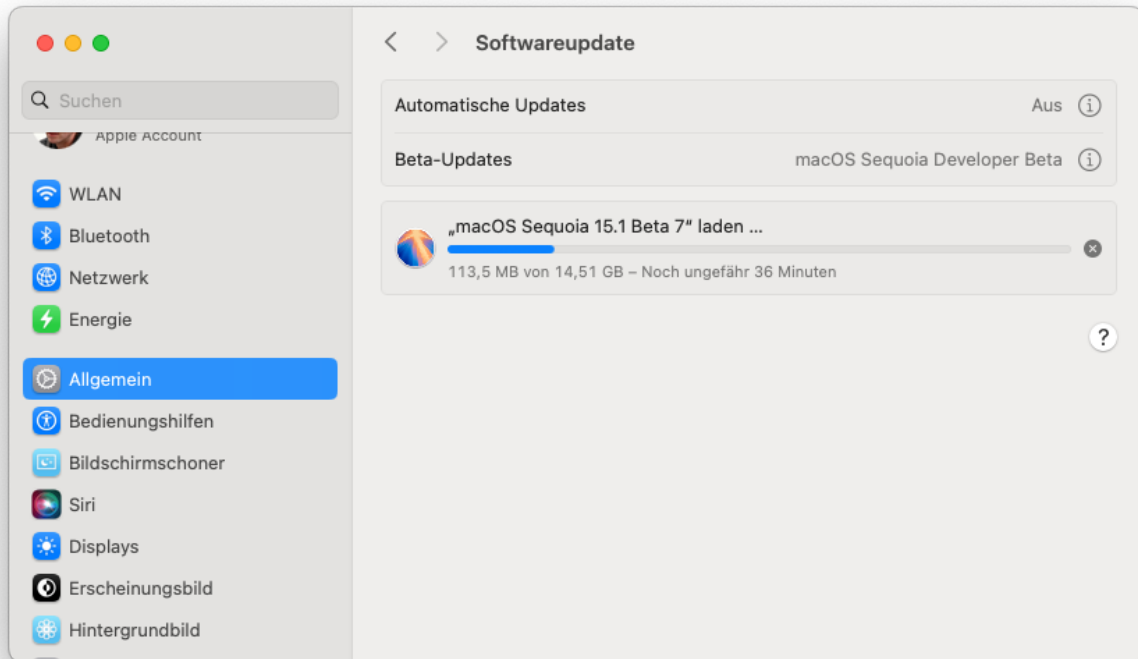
Suchen

Apple Account

WLAN

Bluetooth

Netzwerk

Energie

Allgemein

Bedienungshilfen

Bildschirmschoner

Siri

Displays

Erscheinungsbild

Hintergrundbild

Softwareupdate

Automatische Updates Aus

Beta-Updates macOS Sequoia Developer Beta

„macOS Sequoia 15.1 Beta 7“ laden ...

113,5 MB von 14,51 GB – Noch ungefähr 36 Minuten

?